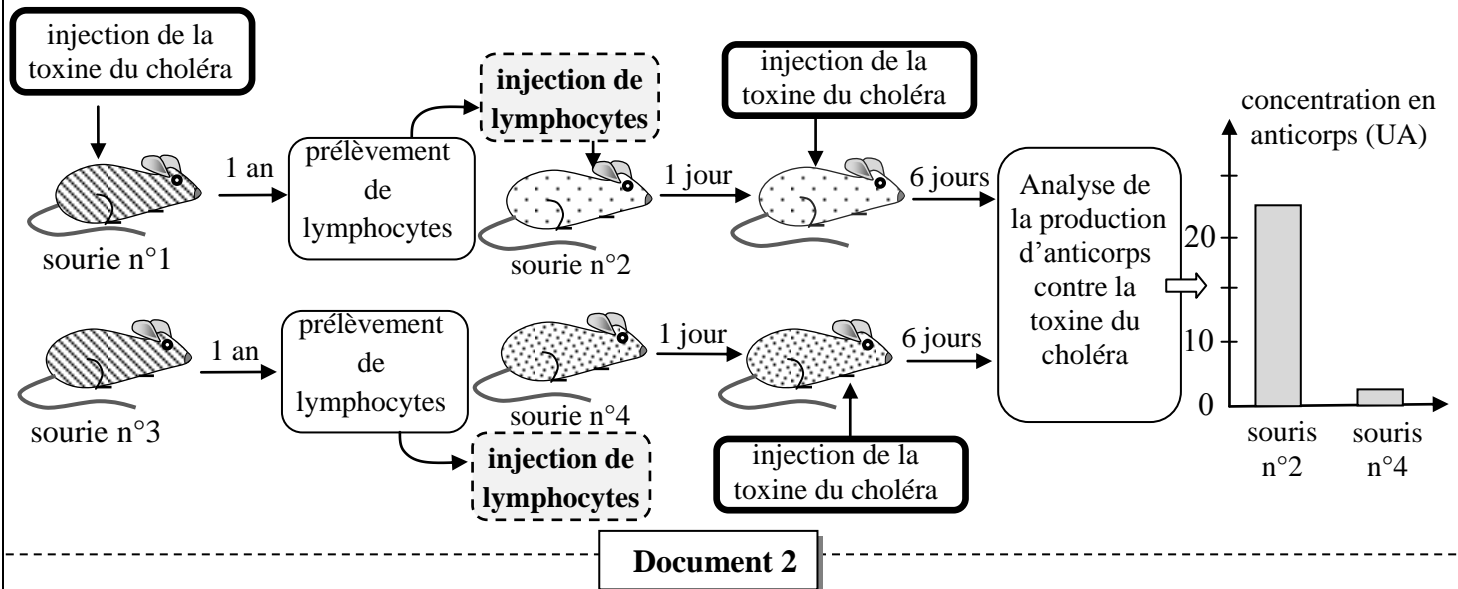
injection de la toxine du choléra

sourie n°1

1 an

prélèvement de lymphocytes

injection de lymphocytes

sourie n°2

1 jour

injection de la toxine du choléra

6 jours

sourie n°3

1 an

prélèvement de lymphocytes

sourie n°4

injection de lymphocytes

1 jour

injection de la toxine du choléra

6 jours

Analyse de la production d'anticorps contre la toxine du choléra

concentration en anticorps (UA)

20

10

0

souris n°2

souris n°4

Document 2